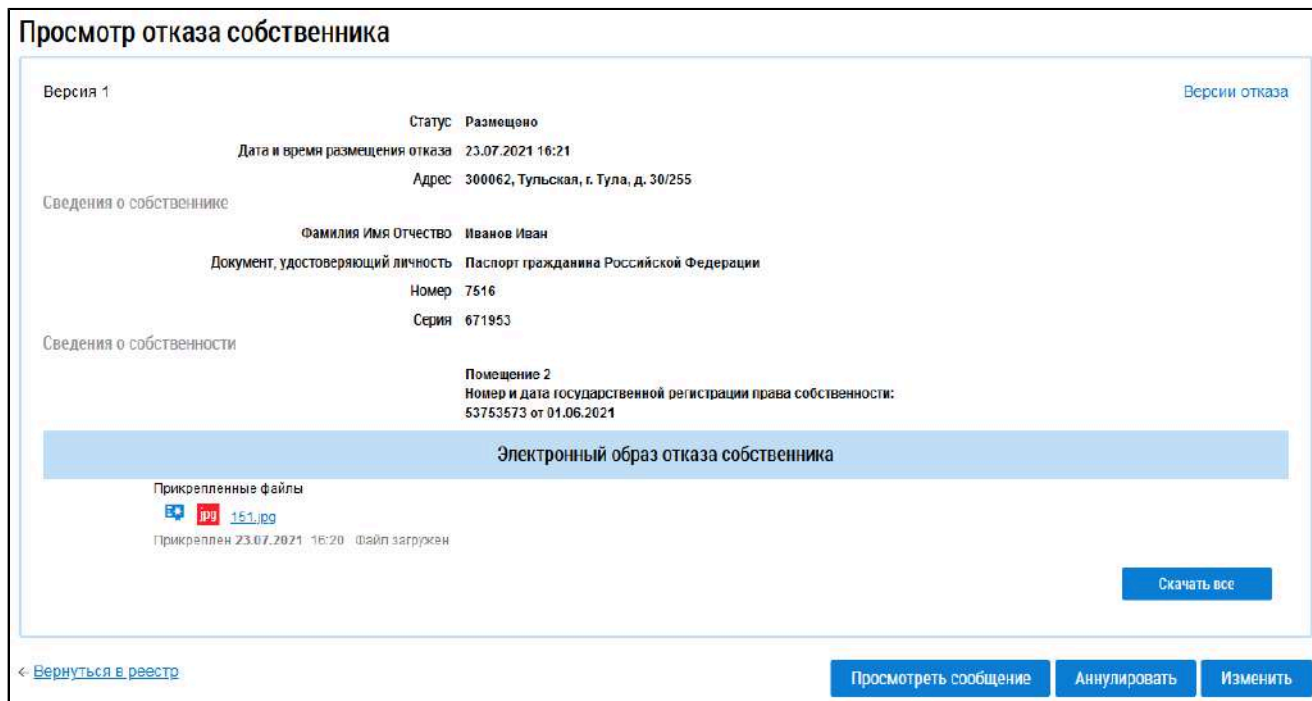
Просмотр отказа собственника

Версия 1

Версии отказа

Статус Размещено

Дата и время размещения отказа 23.07.2021 16:21

Адрес 300062, Тульская, г. Тула, д. 30/255

Сведения о собственнике

Фамилия Имя Отчество Иванов Иван

Документ, удостоверяющий личность Паспорт гражданина Российской Федерации

Номер 7516

Серия 671953

Сведения о собственности

Помещение 2
Номер и дата государственной регистрации права собственности:
53753573 от 01.06.2021

Электронный образ отказа собственника

Прикрепленные файлы

jpg 151.jpg

Прикреплен 23.07.2021 16:20 Файл загружен

Скачать все

← Вернуться в реестр

Просмотреть сообщение

Аннулировать

Изменить